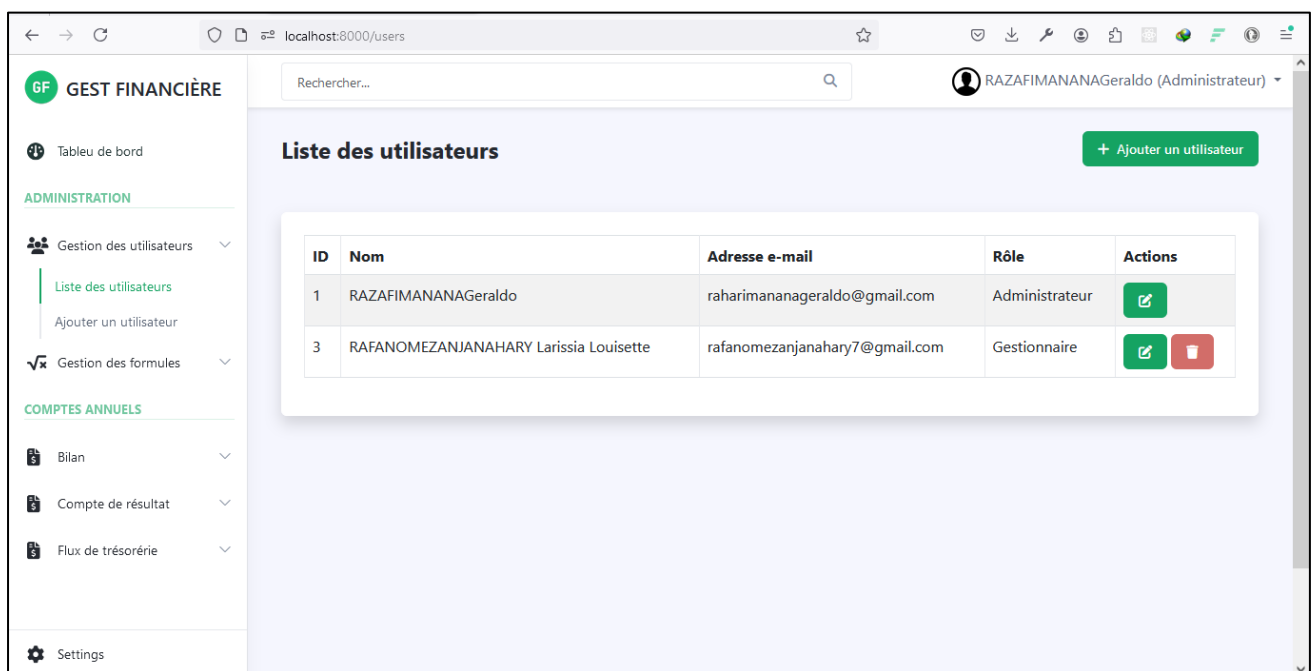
localhost:8000/users

GF GEST FINANCIÈRE

Rechercher...

RAZAFIMANANAGeraldo (Administrateur)

Tableau de bord

ADMINISTRATION

Gestion des utilisateurs

Liste des utilisateurs

Ajouter un utilisateur

Gestion des formules

COMPTES ANNUELS

Bilan

Compte de résultat

Flux de trésorérie

Settings

Liste des utilisateurs

+ Ajouter un utilisateur

| ID | Nom | Adresse e-mail | Rôle | Actions |
|---|---|---|---|---|
| 1 | RAZAFIMANANAGeraldo | raharimananageraldo@gmail.com | Administrateur | |
| 3 | RAFANOMEZANJANAHARY Larissia Louisette | rafanomezanjanahary7@gmail.com | Gestionnaire | |